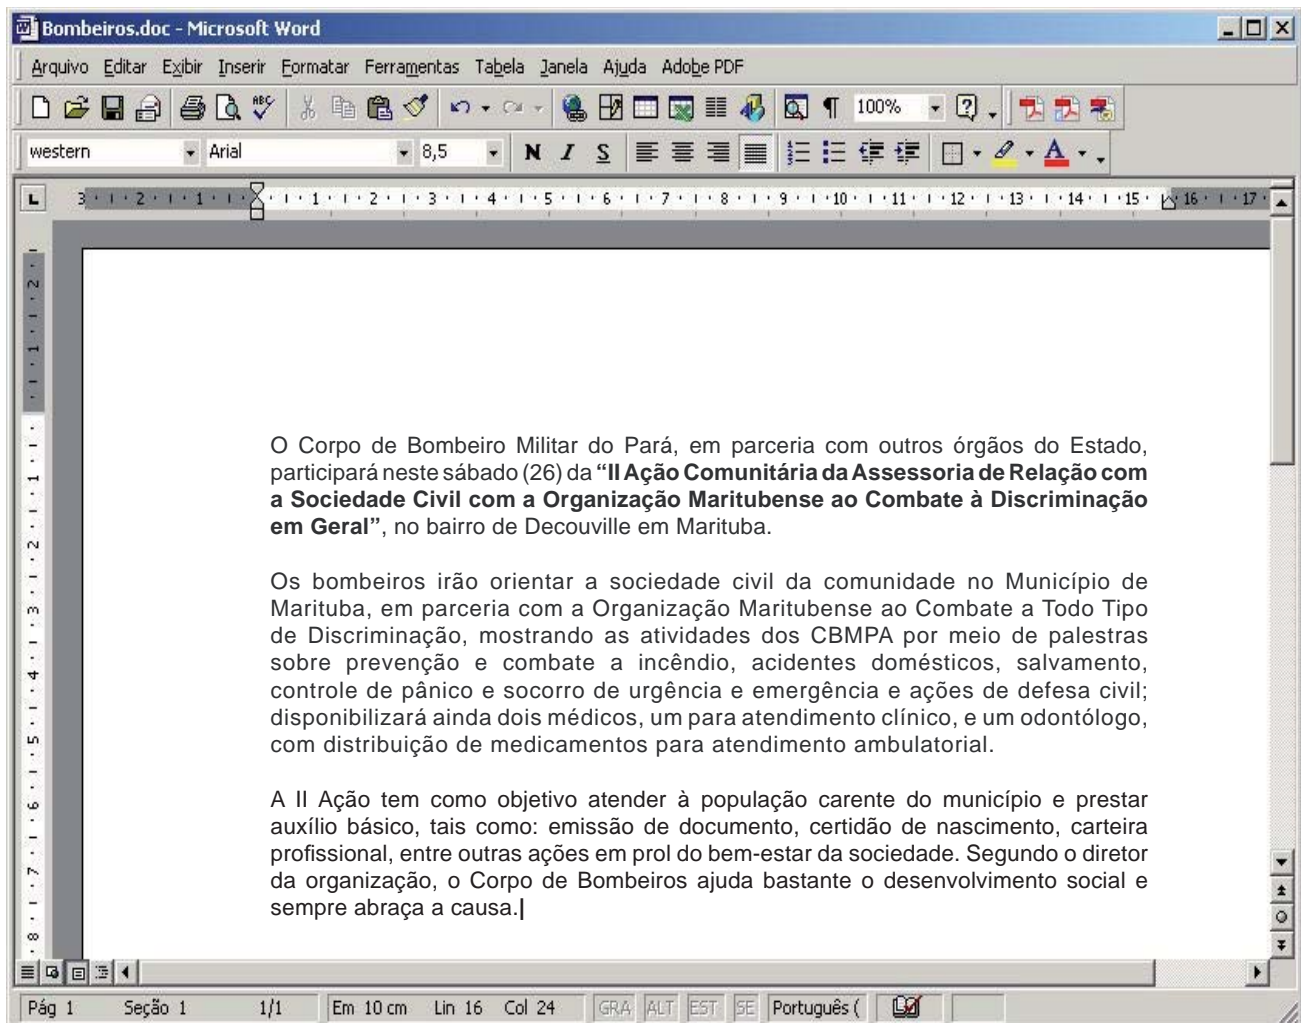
Bombeiros.doc - Microsoft Word

Arquivo Editar Exibir Inserir Formatar Ferramentas Tabela Janela Ajuda Adobe PDF

100%

western Arial 8,5 N I S

O Corpo de Bombeiro Militar do Pará, em parceria com outros órgãos do Estado, participará neste sábado (26) da **"II Ação Comunitária da Assessoria de Relação com a Sociedade Civil com a Organização Maritubense ao Combate à Discriminação em Geral"**, no bairro de Decouville em Marituba.

Os bombeiros irão orientar a sociedade civil da comunidade no Município de Marituba, em parceria com a Organização Maritubense ao Combate a Todo Tipo de Discriminação, mostrando as atividades dos CBMPA por meio de palestras sobre prevenção e combate a incêndio, acidentes domésticos, salvamento, controle de pânico e socorro de urgência e emergência e ações de defesa civil; disponibilizará ainda dois médicos, um para atendimento clínico, e um odontólogo, com distribuição de medicamentos para atendimento ambulatorial.

A II Ação tem como objetivo atender à população carente do município e prestar auxílio básico, tais como: emissão de documento, certidão de nascimento, carteira profissional, entre outras ações em prol do bem-estar da sociedade. Segundo o diretor da organização, o Corpo de Bombeiros ajuda bastante o desenvolvimento social e sempre abraça a causa.

Pág 1 Seção 1 1/1 Em 10 cm Lin 16 Col 24 GRA ALT EST SE Português (